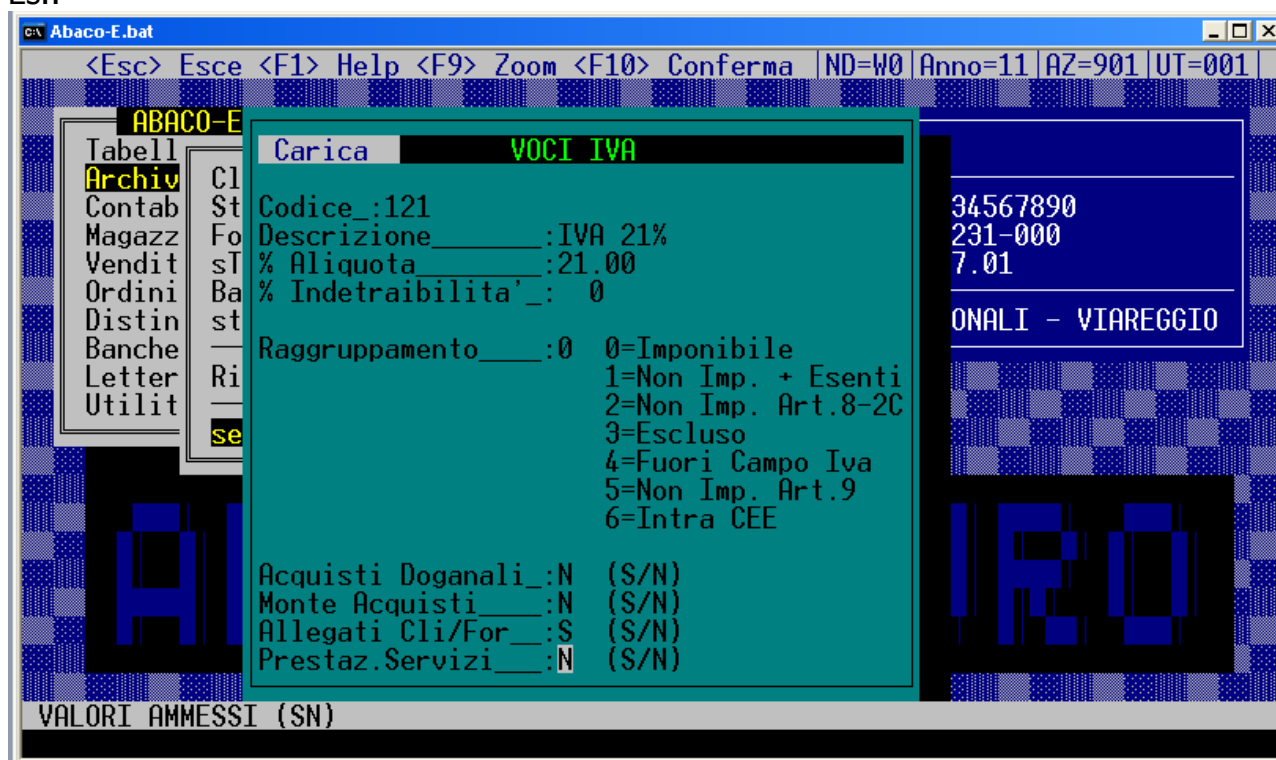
Abaco-E.bat

<Esc> Esce <F1> Help <F9> Zoom <F10> Conferma | ND=W0 | Anno=11 | AZ=901 | UT=001 |

ABACO-E
Tabell
Archiv
Contab
Magazz
Vendit
Ordini
Distin
Banche
Letter
Utilit

Cl
St
Fo
sT
Ba
st
Ri
se

34567890
231-000
7.01
ONALI - VIAREGGIO

Carica VOCI IVA

Codice_:121
Descrizione_______:IVA 21%
% Aliquota________:21.00
% Indetraibilita'_: 0

Raggruppamento____:0 0=Imponibile
1=Non Imp. + Esenti
2=Non Imp. Art.8-2C
3=Escluso
4=Fuori Campo Iva
5=Non Imp. Art.9
6=Intra CEE

Acquisti Doganali_:N (S/N)
Monte Acquisti____:N (S/N)
Allegati Cli/For__:S (S/N)
Prestaz.Servizi___:N (S/N)

VALORI AMMESSI (SN)